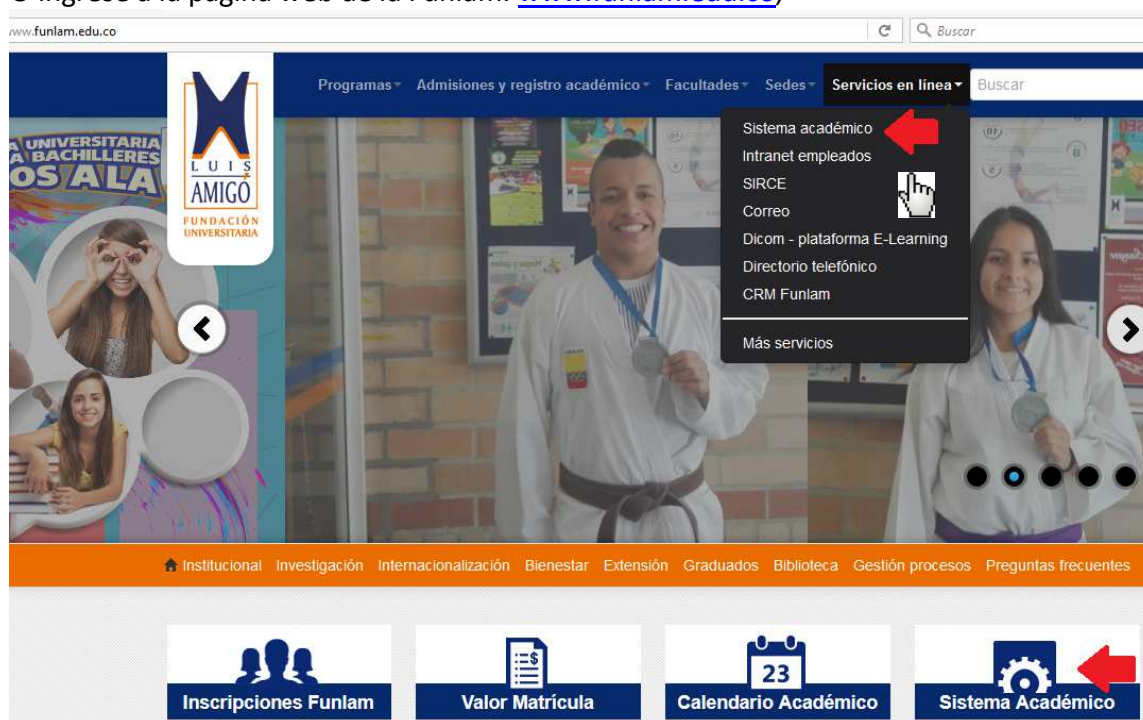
www.funlam.edu.co

Buscar

LUIS AMIGÓ FUNDACIÓN UNIVERSITARIA

Programas Admisiones y registro académico Facultades Sedes Servicios en línea Buscar

Sistema académico
Intranet empleados
SIRCE
Correo
Dicom - plataforma E-Learning
Directorio telefónico
CRM Funlam
Más servicios

A UNIVERSITARIA A BACHILLERES OS A LA

Institucional Investigación Internacionalización Bienestar Extensión Graduados Biblioteca Gestión procesos Preguntas frecuentes

Inscripciones Funlam
Valor Matrícula
23
Calendario Académico
Sistema Académico